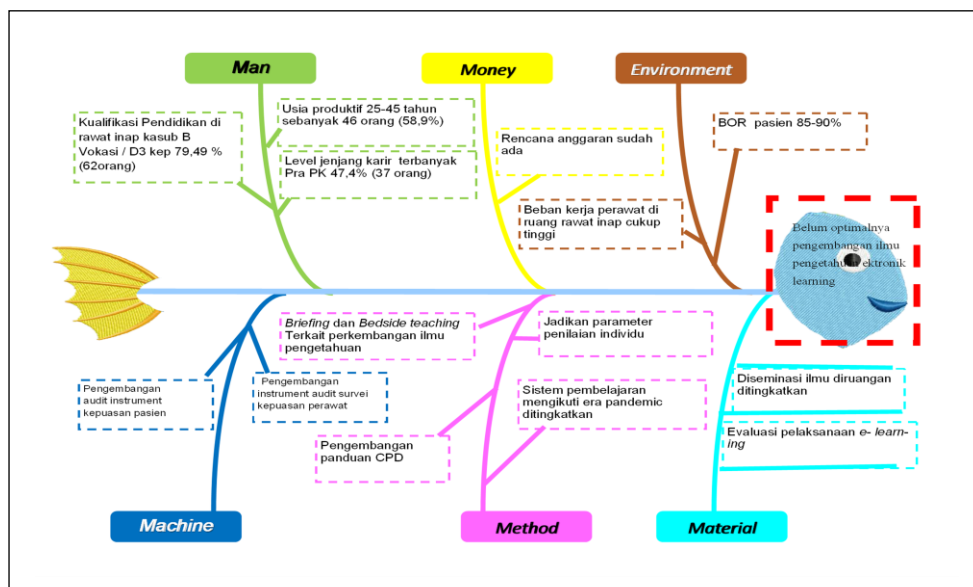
Man

Money

Environment

Kualifikasi Pendidikan di rawat inap kasub B Vokasi / D3 kep 79,49 % (62orang)

Usia produktif 25-45 tahun sebanyak 46 orang (58,9%)

Level jenjang karir terbanyak Pra PK 47,4% (37 orang)

Rencana anggaran sudah ada

BOR pasien 85-90%

Beban kerja perawat di ruang rawat inap cukup tinggi

Belum optimalnya pengembangan ilmu pengetahuan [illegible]ektronik learning

Briefing dan Bedside teaching Terkait perkembangan ilmu pengetahuan

Jadikan parameter penilaian individu

Pengembangan audit instrument kepuasan pasien

Pengembangan instrument audit survei kepuasan perawat

Sistem pembelajaran mengikuti era pandemic ditingkatkan

Diseminasi ilmu diruangan ditingkatkan

Evaluasi pelaksanaan e- learning

Pengembangan panduan CPD

Machine

Method

Material